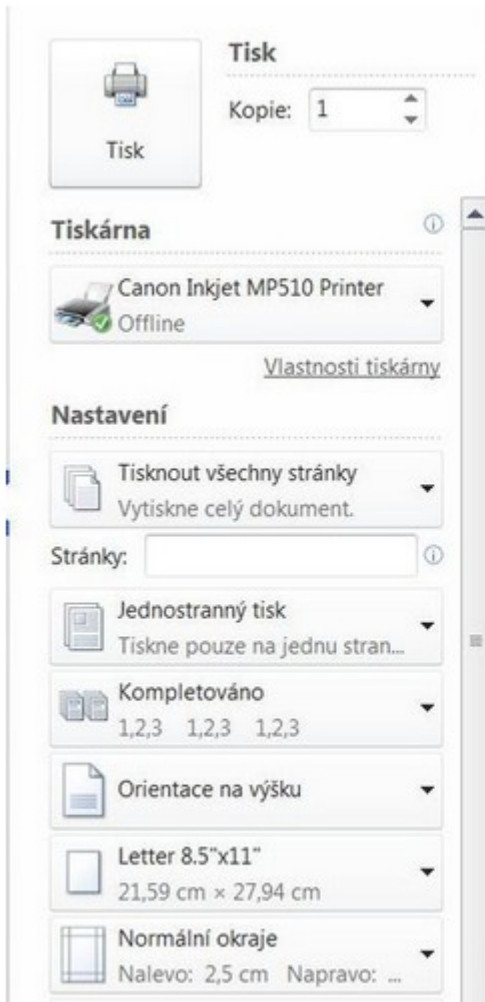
Tisk

Tisk

Kopie: 1

Tiskárna

Canon Inkjet MP510 Printer
Offline

Vlastnosti tiskárny

Nastavení

Tisknout všechny stránky
Vytiskne celý dokument.

Stránky:

Jednostranný tisk
Tiskne pouze na jednu stran...

Kompletováno
1,2,3 1,2,3 1,2,3

Orientace na výšku

Letter 8.5"x11"
21,59 cm × 27,94 cm

Normální okraje
Nalevo: 2,5 cm Napravo: ...